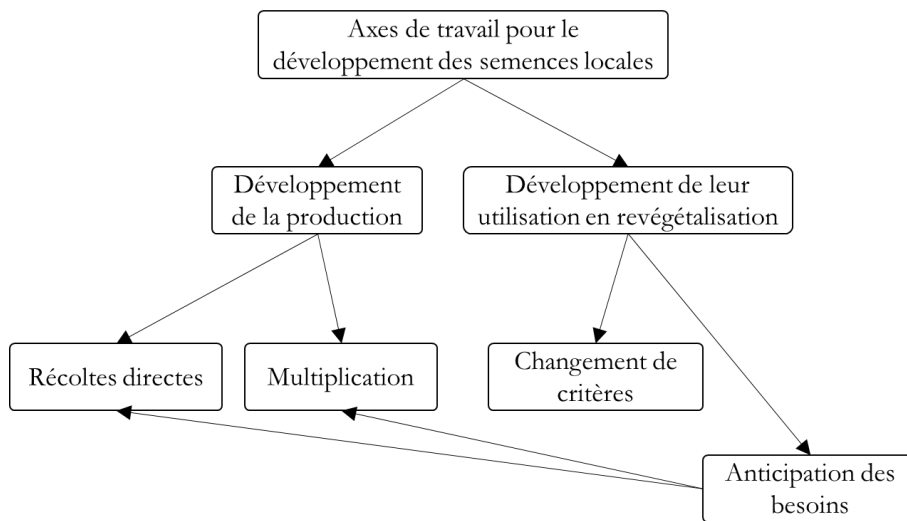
Axes de travail pour le développement des semences locales

Développement de la production

Développement de leur utilisation en revégétalisation

Récoltes directes

Multiplication

Changement de critères

Anticipation des besoins